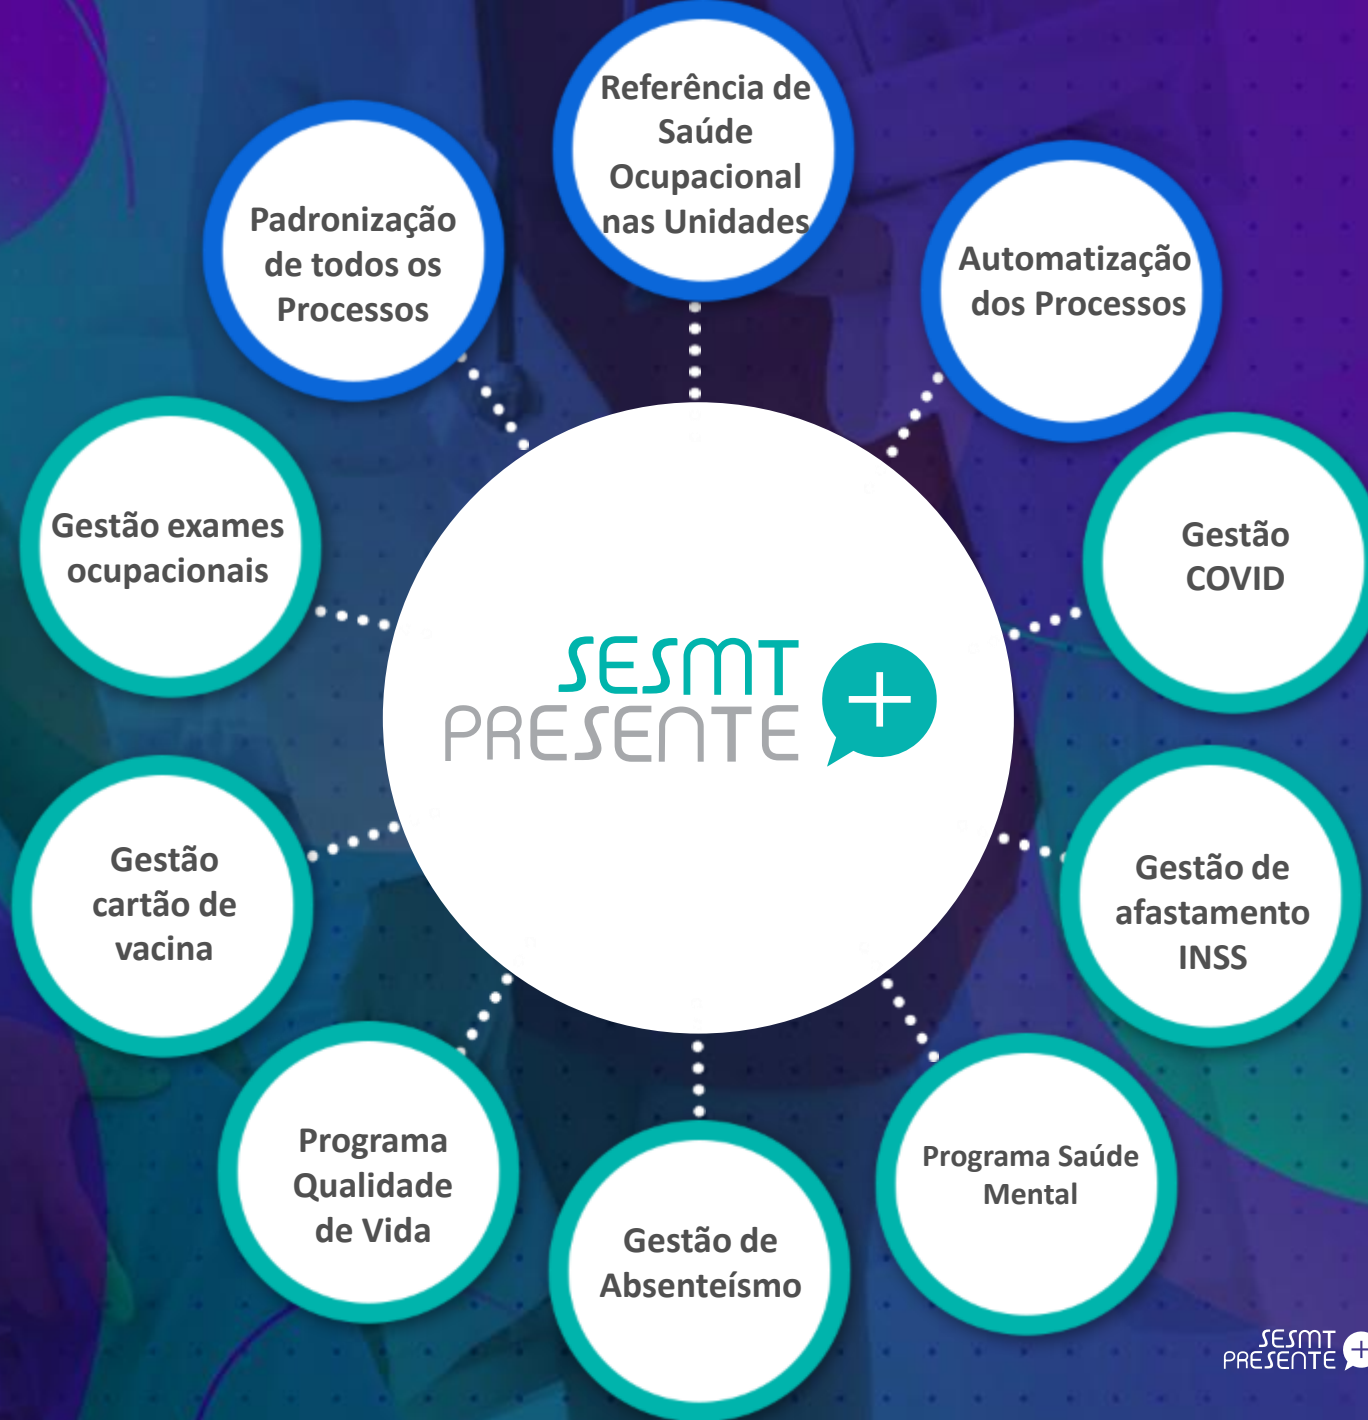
Referência de Saúde Ocupacional nas Unidades

Padronização de todos os Processos

Automatização dos Processos

Gestão exames ocupacionais

SESMT PRESENTE +

Gestão COVID

Gestão cartão de vacina

Gestão de afastamento INSS

Programa Qualidade de Vida

Gestão de Absenteísmo

Programa Saúde Mental

SESMT PRESENTE +